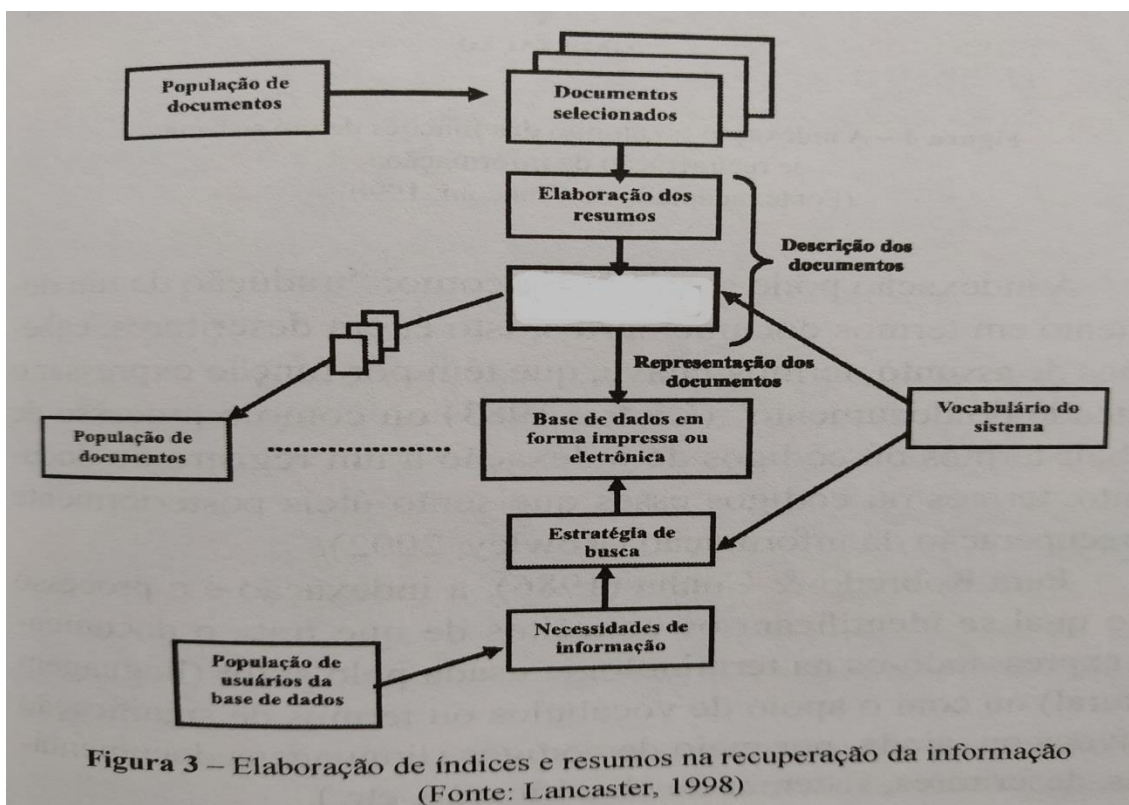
População de documentos

Documentos selecionados

Elaboração dos resumos

Descrição dos documentos

Representação dos documentos

População de documentos

Base de dados em forma impressa ou eletrônica

Vocabulário do sistema

Estratégia de busca

Necessidades de informação

População de usuários da base de dados

Figura 3 – Elaboração de índices e resumos na recuperação da informação (Fonte: Lancaster, 1998)